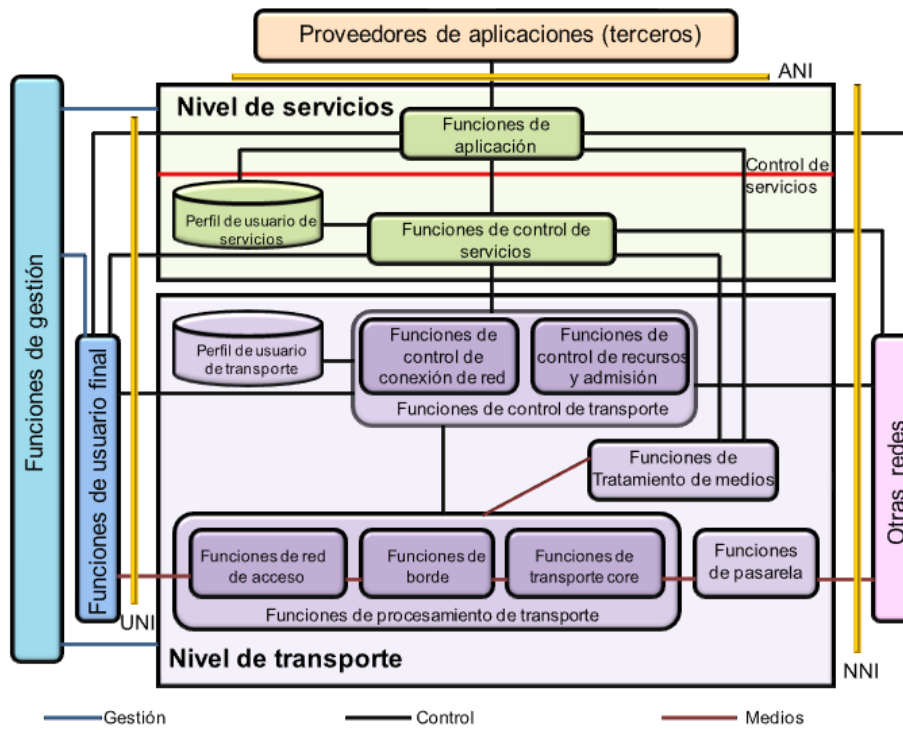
Proveedores de aplicaciones (terceros)

ANI

Nivel de servicios

Funciones de aplicación

Control de servicios

Perfil de usuario de servicios

Funciones de control de servicios

Funciones de gestión

Funciones de usuario final

Perfil de usuario de transporte

Funciones de control de conexión de red

Funciones de control de recursos y admisión

Funciones de control de transporte

Funciones de Tratamiento de medios

Funciones de red de acceso

Funciones de borde

Funciones de transporte core

Funciones de pasarela

Funciones de procesamiento de transporte

Otras redes

UNI

Nivel de transporte

NNI

Gestión

Control

Medios